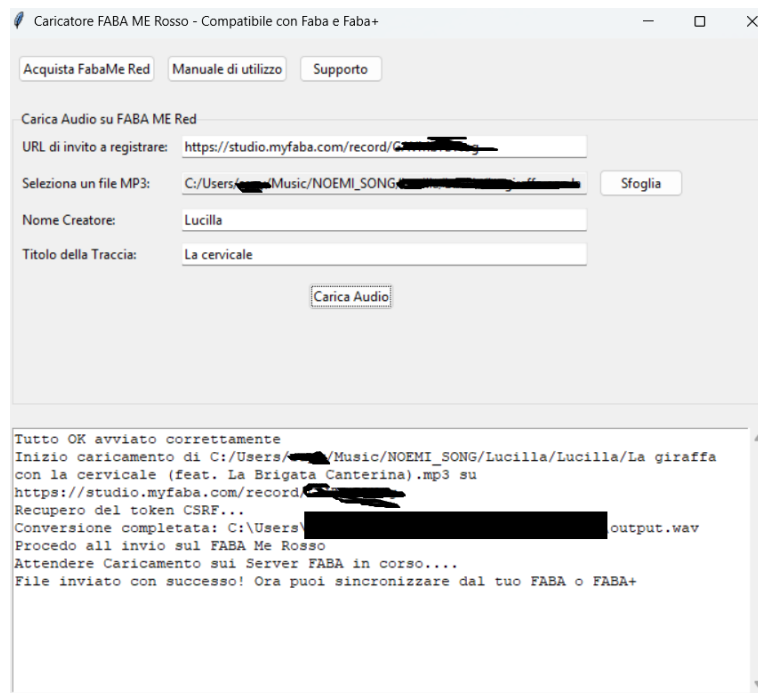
Caricatore FABA ME Rosso - Compatibile con Faba e Faba+

Acquista FabaMe Red | Manuale di utilizzo | Supporto

Carica Audio su FABA ME Red

URL di invito a registrare: https://studio.myfaba.com/record/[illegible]

Seleziona un file MP3: C:/Users/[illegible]/Music/NOEMI_SONG/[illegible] Sfoglia

Nome Creatore: Lucilla

Titolo della Traccia: La cervicale

Carica Audio

Tutto OK avviato correttamente
Inizio caricamento di C:/Users/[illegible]/Music/NOEMI_SONG/Lucilla/Lucilla/La giraffa con la cervicale (feat. La Brigata Canterina).mp3 su https://studio.myfaba.com/record/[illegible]
Recupero del token CSRF...
Conversione completata: C:\Users\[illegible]output.wav
Procedo all invio sul FABA Me Rosso
Attendere Caricamento sui Server FABA in corso....
File inviato con successo! Ora puoi sincronizzare dal tuo FABA o FABA+